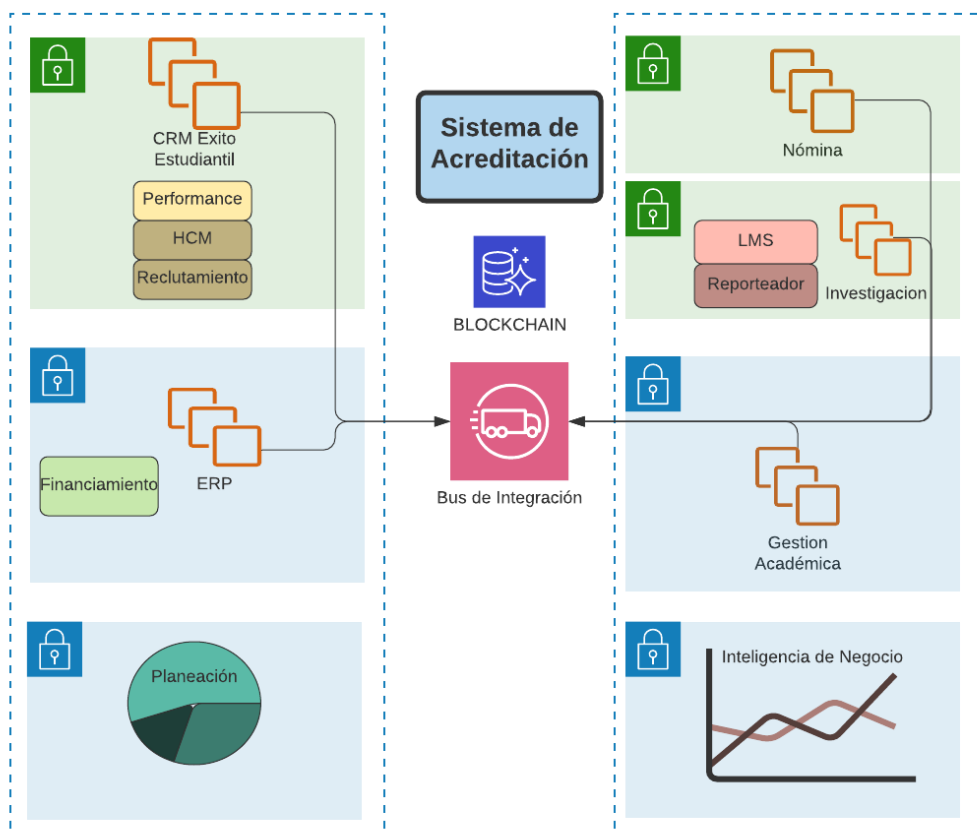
CRM Exito Estudiantil

Performance

HCM

Reclutamiento

Sistema de Acreditación

BLOCKCHAIN

Nómina

LMS

Reporteador

Investigacion

Financiamiento

ERP

Bus de Integración

Gestion Académica

Planeación

Inteligencia de Negocio